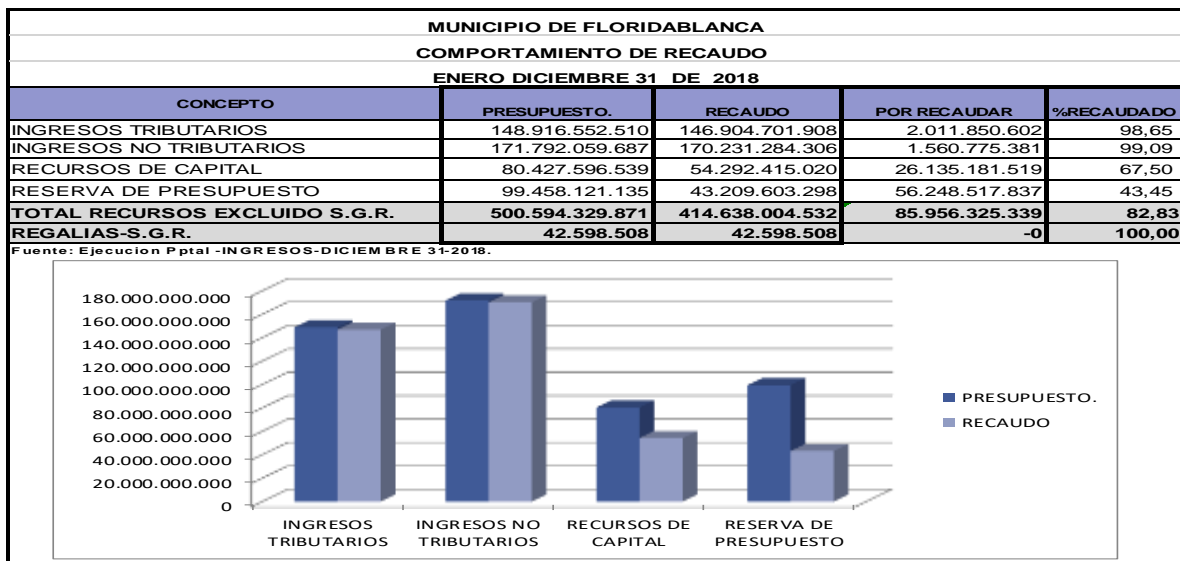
MUNICIPIO DE FLORIDABLANCA

COMPORTAMIENTO DE RECAUDO

ENERO DICIEMBRE 31 DE 2018

| CONCEPTO | PRESUPUESTO. | RECAUDO | POR RECAUDAR | %RECAUDADO |
|---|---|---|---|---|
| INGRESOS TRIBUTARIOS | 148.916.552.510 | 146.904.701.908 | 2.011.850.602 | 98,65 |
| INGRESOS NO TRIBUTARIOS | 171.792.059.687 | 170.231.284.306 | 1.560.775.381 | 99,09 |
| RECURSOS DE CAPITAL | 80.427.596.539 | 54.292.415.020 | 26.135.181.519 | 67,50 |
| RESERVA DE PRESUPUESTO | 99.458.121.135 | 43.209.603.298 | 56.248.517.837 | 43,45 |
| TOTAL RECURSOS EXCLUIDO S.G.R. | 500.594.329.871 | 414.638.004.532 | 85.956.325.339 | 82,83 |
| REGALIAS-S.G.R. | 42.598.508 | 42.598.508 | -0 | 100,00 |

Fuente: Ejecucion Pptal -INGRESOS-DICIEMBRE 31-2018.

180.000.000.000
160.000.000.000
140.000.000.000
120.000.000.000
100.000.000.000
80.000.000.000
60.000.000.000
40.000.000.000
20.000.000.000
0

INGRESOS TRIBUTARIOS
INGRESOS NO TRIBUTARIOS
RECURSOS DE CAPITAL
RESERVA DE PRESUPUESTO

PRESUPUESTO.
RECAUDO